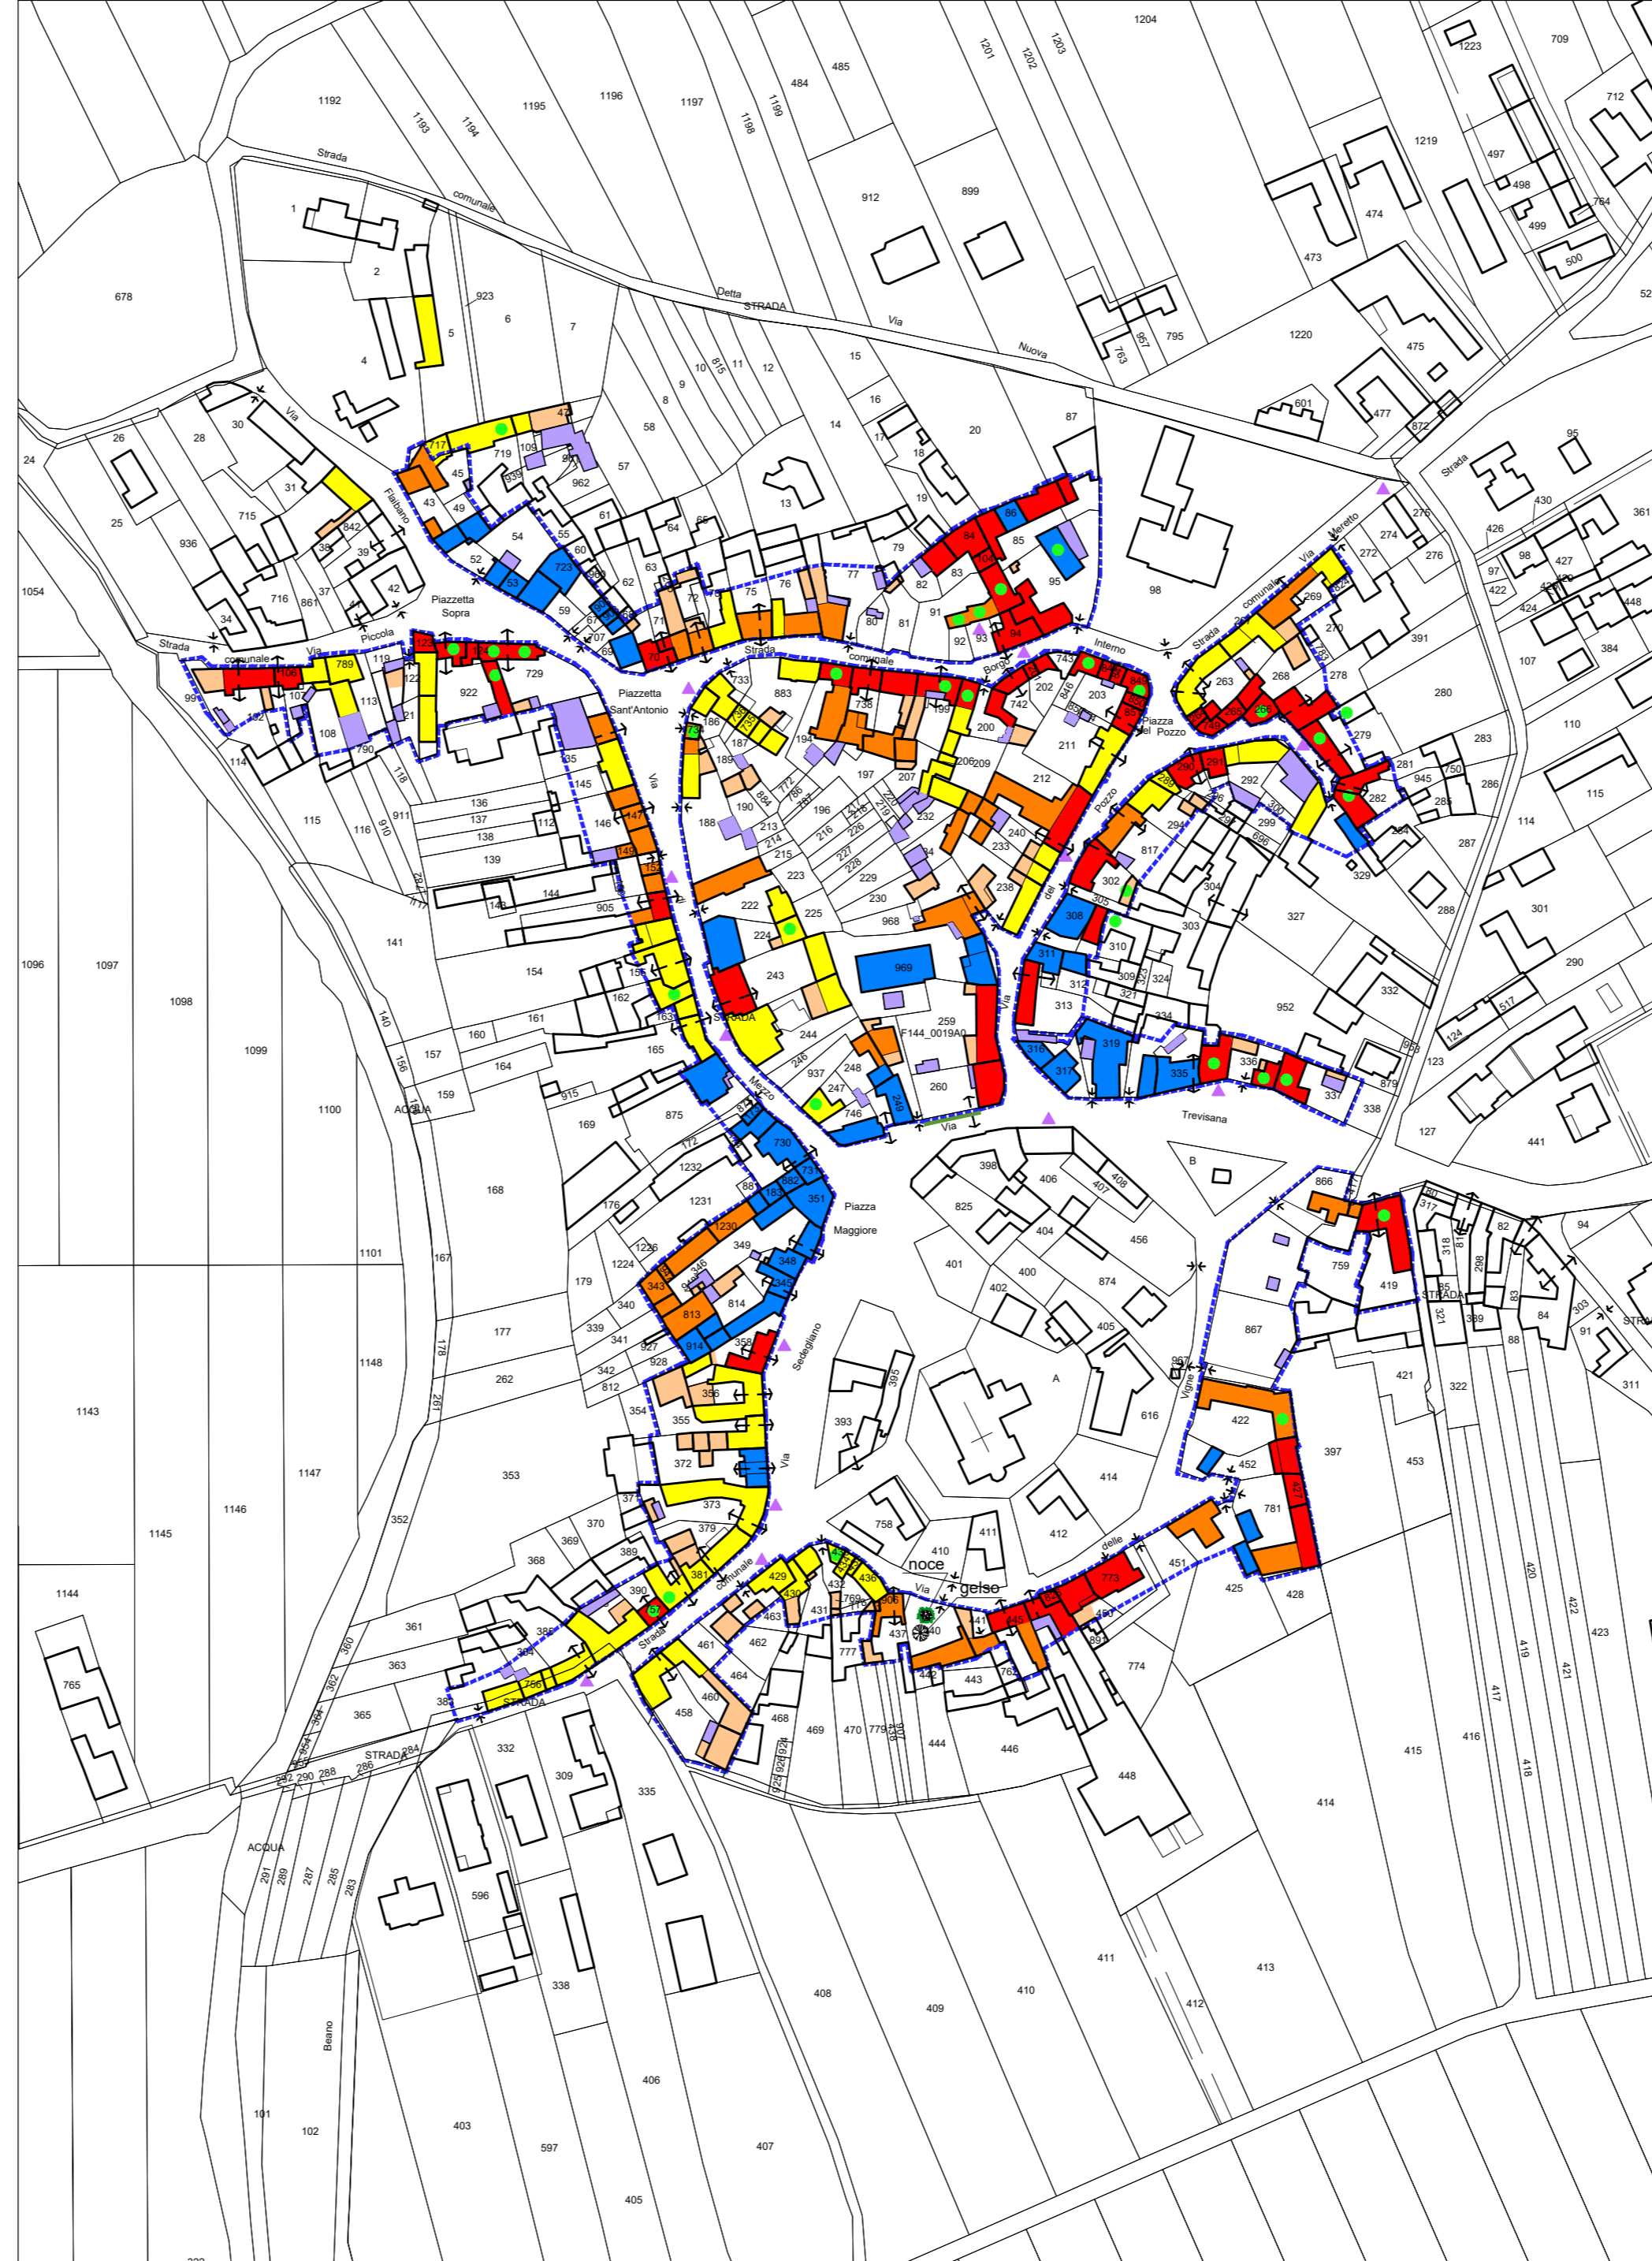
1204
709
1223
1201
1202
1203
485
484
712
1192
1195
1196
1197
1199
1198
1193
1194
1219
497
498
Strada
comunale
912
899
474
754
499
500
1
678
2
923
Detta
STRADA
473
6
7
Via
Nuova
957
795
1220
5
4
763
10
815
11
12
15
475
9
8
601
477
872
30
Via
58
16
14
20
87
26
28
47
17
18
24
719
109
57
95
Strada
31
45
939
962
Fistibarro
43
49
19
25
715
842
61
64
65
13
936
38
39
54
55
723
85
79
84
86
98
1054
53
60
62
63
77
83
95
Via
Meretto
276
274
272
276
426
430
361
98
427
716
861
37
42
Piazzetta
Sopra
52
59
67
707
69
72
75
76
82
91
80
81
comunale
Strada
269
391
97
422
424
448
34
Piccola
Strada
comunale
Via
789
119
122
106
922
729
70
71
Strada
comunale
93
94
92
Interno
Borgo
743
263
268
270
278
384
107
99
107
113
108
21
733
883
738
Piazzetta
Sant'Antonio
186
187
189
199
742
202
846
203
Piazza
del
Pozzo
280
110
152
790
118
114
1135
194
200
211
206
209
279
283
115
136
137
138
139
145
146
147
188
190
772
788
884
213
214
197
207
212
Pozzo
292
291
281
945
750
286
115
116
910
911
112
215
196
216
226
227
228
229
232
234
240
233
294
817
299
300
696
282
285
284
287
114
148
144
905
222
223
225
230
968
238
302
305
304
303
329
327
288
301
141
224
243
969
308
310
311
312
309
323
324
321
290
1096
1097
1098
154
157
162
161
160
1099
SPINDA
140
156
157
165
164
244
246
247
248
937
259
F144_0019A0
313
334
319
316
317
335
336
337
338
952
332
124
517
123
879
159
915
169
ACQUA
1100
875
172
1232
249
260
746
Via
Trevisana
B
127
441
730
731
351
882
883
881
Piazza
Maggiore
398
406
408
407
825
404
456
866
317
94
82
168
176
1231
1230
1226
349
346
343
813
814
348
345
1224
179
340
339
1101
167
401
400
874
402
405
1148
177
341
342
812
262
914
928
927
358
356
Sedegliano
759
419
867
84
303
91
311
1143
1147
353
354
355
372
373
395
393
Via
A
616
967
Vigne
422
452
397
453
421
322
1146
1145
352
370
369
368
389
377
379
381
390
758
410
411
412
414
781
427
451
425
428
noce
gelso
delle
773
1144
765
361
363
365
360
362
364
385
384
386
786
STRADA
429
430
433
436
431
432
461
462
463
464
comunale
Strada
906
437
440
441
442
443
444
445
446
448
774
762
420
422
419
421
423
417
416
415
418
414
332
309
335
STRADA
286
288
290
292
ACQUA
291
289
287
285
283
458
460
468
469
470
779
777
410
409
408
411
412
413
596
338
406
403
405
407
597
Beano
101
102